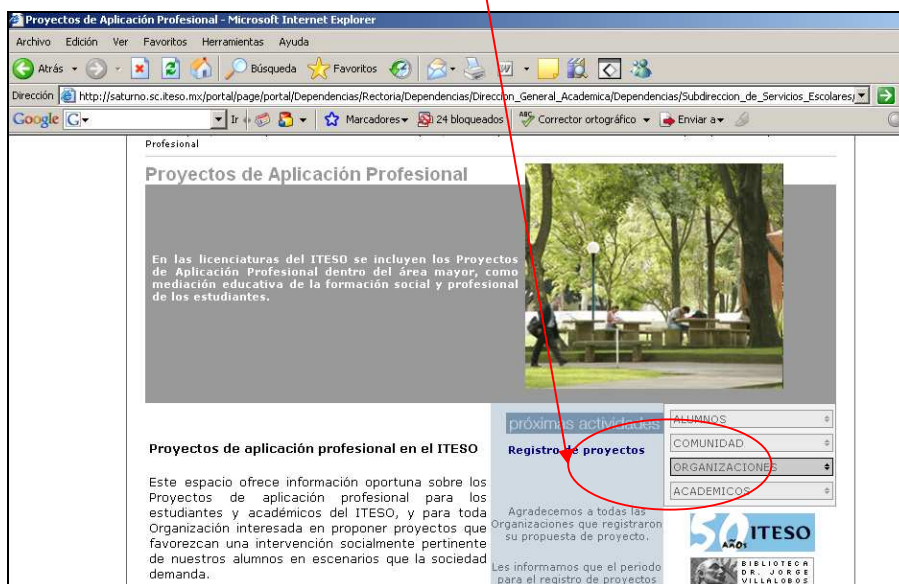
Proyectos de Aplicación Profesional - Microsoft Internet Explorer

Archivo Edición Ver Favoritos Herramientas Ayuda

Atrás Búsqueda Favoritos

Dirección http://saturno.sc.iteso.mx/portal/page/portal/Dependencias/Rectoria/Dependencias/Direccion_General_Academica/Dependencias/Subdireccion_de_Servicios_Escolares/

Google Ir Marcadores 24 bloqueados Corrector ortográfico Enviar a

Profesional

Proyectos de Aplicación Profesional

En las licenciaturas del ITESO se incluyen los Proyectos de Aplicación Profesional dentro del área mayor, como mediación educativa de la formación social y profesional de los estudiantes.

próximas actividades

Registro de proyectos

ALUMNOS
COMUNIDAD
ORGANIZACIONES
ACADEMICOS

Proyectos de aplicación profesional en el ITESO

Este espacio ofrece información oportuna sobre los Proyectos de aplicación profesional para los estudiantes y académicos del ITESO, y para toda Organización interesada en proponer proyectos que favorezcan una intervención socialmente pertinente de nuestros alumnos en escenarios que la sociedad demanda.

Agradecemos a todas las Organizaciones que registraron su propuesta de proyecto.

Les informamos que el periodo para el registro de proyectos

50 AÑOS ITESO

BIBLIOTECA DR. JORGE VILLALOBOS